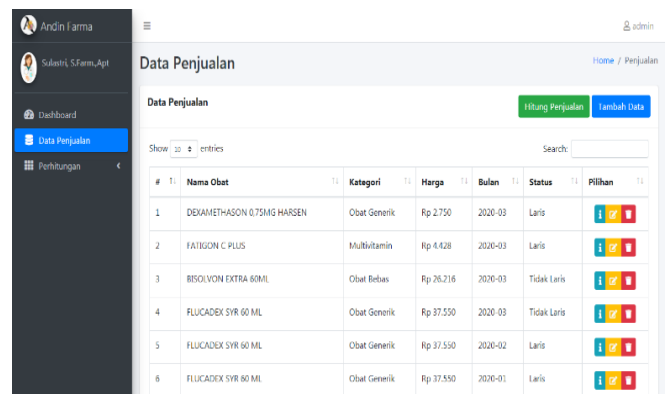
Andin Farma

Sulastri, S.Farm.,Apt

Dashboard

Data Penjualan

Perhitungan

≡

admin

Data Penjualan

Home / Penjualan

Data Penjualan

Hitung Penjualan

Tambah Data

Show 10 entries

Search:

| # | Nama Obat | Kategori | Harga | Bulan | Status | Pilihan |
|---|---|---|---|---|---|---|
| 1 | DEXAMETHASON 0.75MG HARSEN | Obat Generik | Rp 2.750 | 2020-03 | Laris | |
| 2 | FATIGON C PLUS | Multivitamin | Rp 4.428 | 2020-03 | Laris | |
| 3 | BISOLVON EXTRA 60ML | Obat Bebas | Rp 26.216 | 2020-03 | Tidak Laris | |
| 4 | FLUCADEX SYR 60 ML | Obat Generik | Rp 37.550 | 2020-03 | Tidak Laris | |
| 5 | FLUCADEX SYR 60 ML | Obat Generik | Rp 37.550 | 2020-02 | Laris | |
| 6 | FLUCADEX SYR 60 ML | Obat Generik | Rp 37.550 | 2020-01 | Laris | |